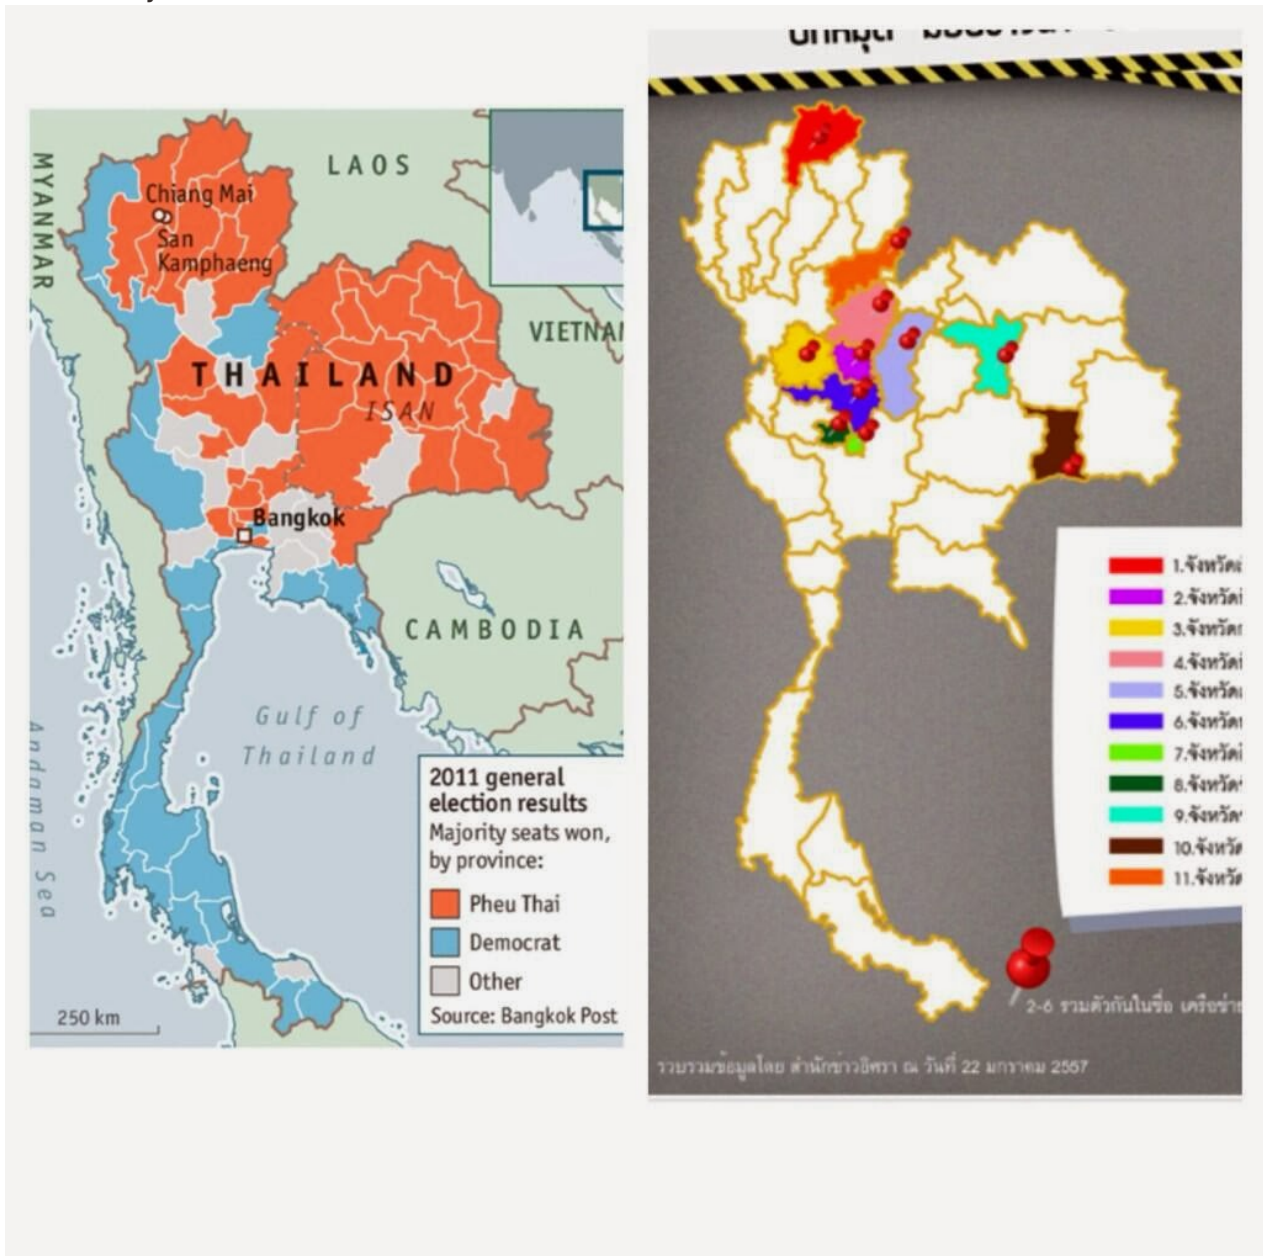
MYANMAR

LAOS

Chiang Mai

San Kamphaeng

THAILAND

ISAN

VIETNAM

Bangkok

CAMBODIA

Gulf of Thailand

Andaman Sea

2011 general election results
Majority seats won, by province:

Pheu Thai

Democrat

Other

Source: Bangkok Post

250 km

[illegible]

1.จังหวัด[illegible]
2.จังหวัด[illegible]
3.จังหวัด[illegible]
4.จังหวัด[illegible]
5.จังหวัด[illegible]
6.จังหวัด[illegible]
7.จังหวัด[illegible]
8.จังหวัด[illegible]
9.จังหวัด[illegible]
10.จังหวัด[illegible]
11.จังหวัด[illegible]

2-6 รวมตัวกันในชื่อ เครือข่า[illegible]

รวบรวมข้อมูลโดย สำนักข่าวอิศรา ณ วันที่ 22 มกราคม 2557